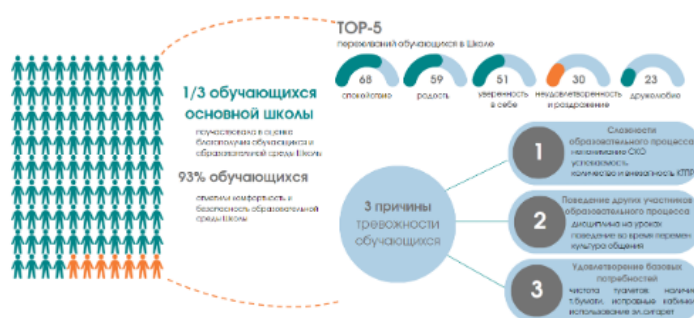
TOP-5
переживаний обучающихся в Школе

68
спокойствие

59
радость

51
уверенность в себе

30
неудовлетворенность и раздражение

23
дружелюбие

1/3 обучающихся основной школы

поучаствовала в оценке благополучия обучающихся и образовательной среды Школы

93% обучающихся

отметили комфортность и безопасность образовательной среды Школы

3 причины тревожности обучающихся

1
Сложности образовательного процесса
накопление СКО
успеваемость
количество и внезапность КТП

2
Поведение других участников образовательного процесса
дисциплина на уроках
поведение во время перемен
культура общения

3
Удовлетворение базовых потребностей
чистота туалетов, наличие т.бумаги, исправные кабинки
использование эл.сигарет